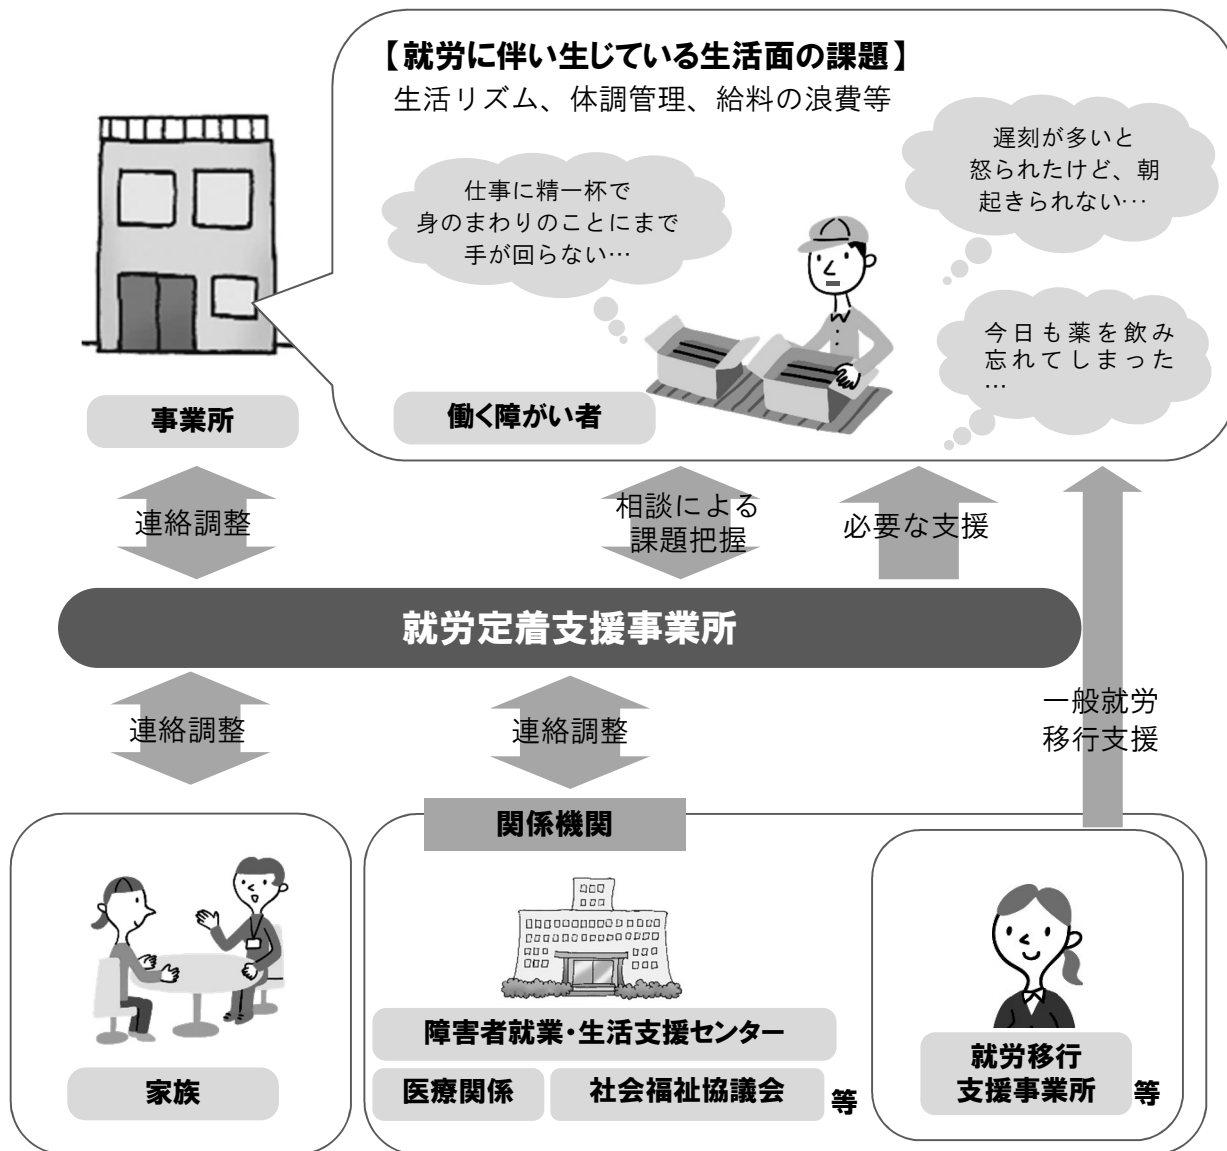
【就労に伴い生じている生活面の課題】
生活リズム、体調管理、給料の浪費等

仕事に精一杯で身のまわりのことにまで手が回らない…

遅刻が多いと怒られたけど、朝起きられない…

今日も薬を飲み忘れてしまった…

事業所

働く障がい者

連絡調整

相談による課題把握

必要な支援

就労定着支援事業所

連絡調整

連絡調整

一般就労移行支援

関係機関

家族

障害者就業・生活支援センター

医療関係

社会福祉協議会

等

就労移行支援事業所

等